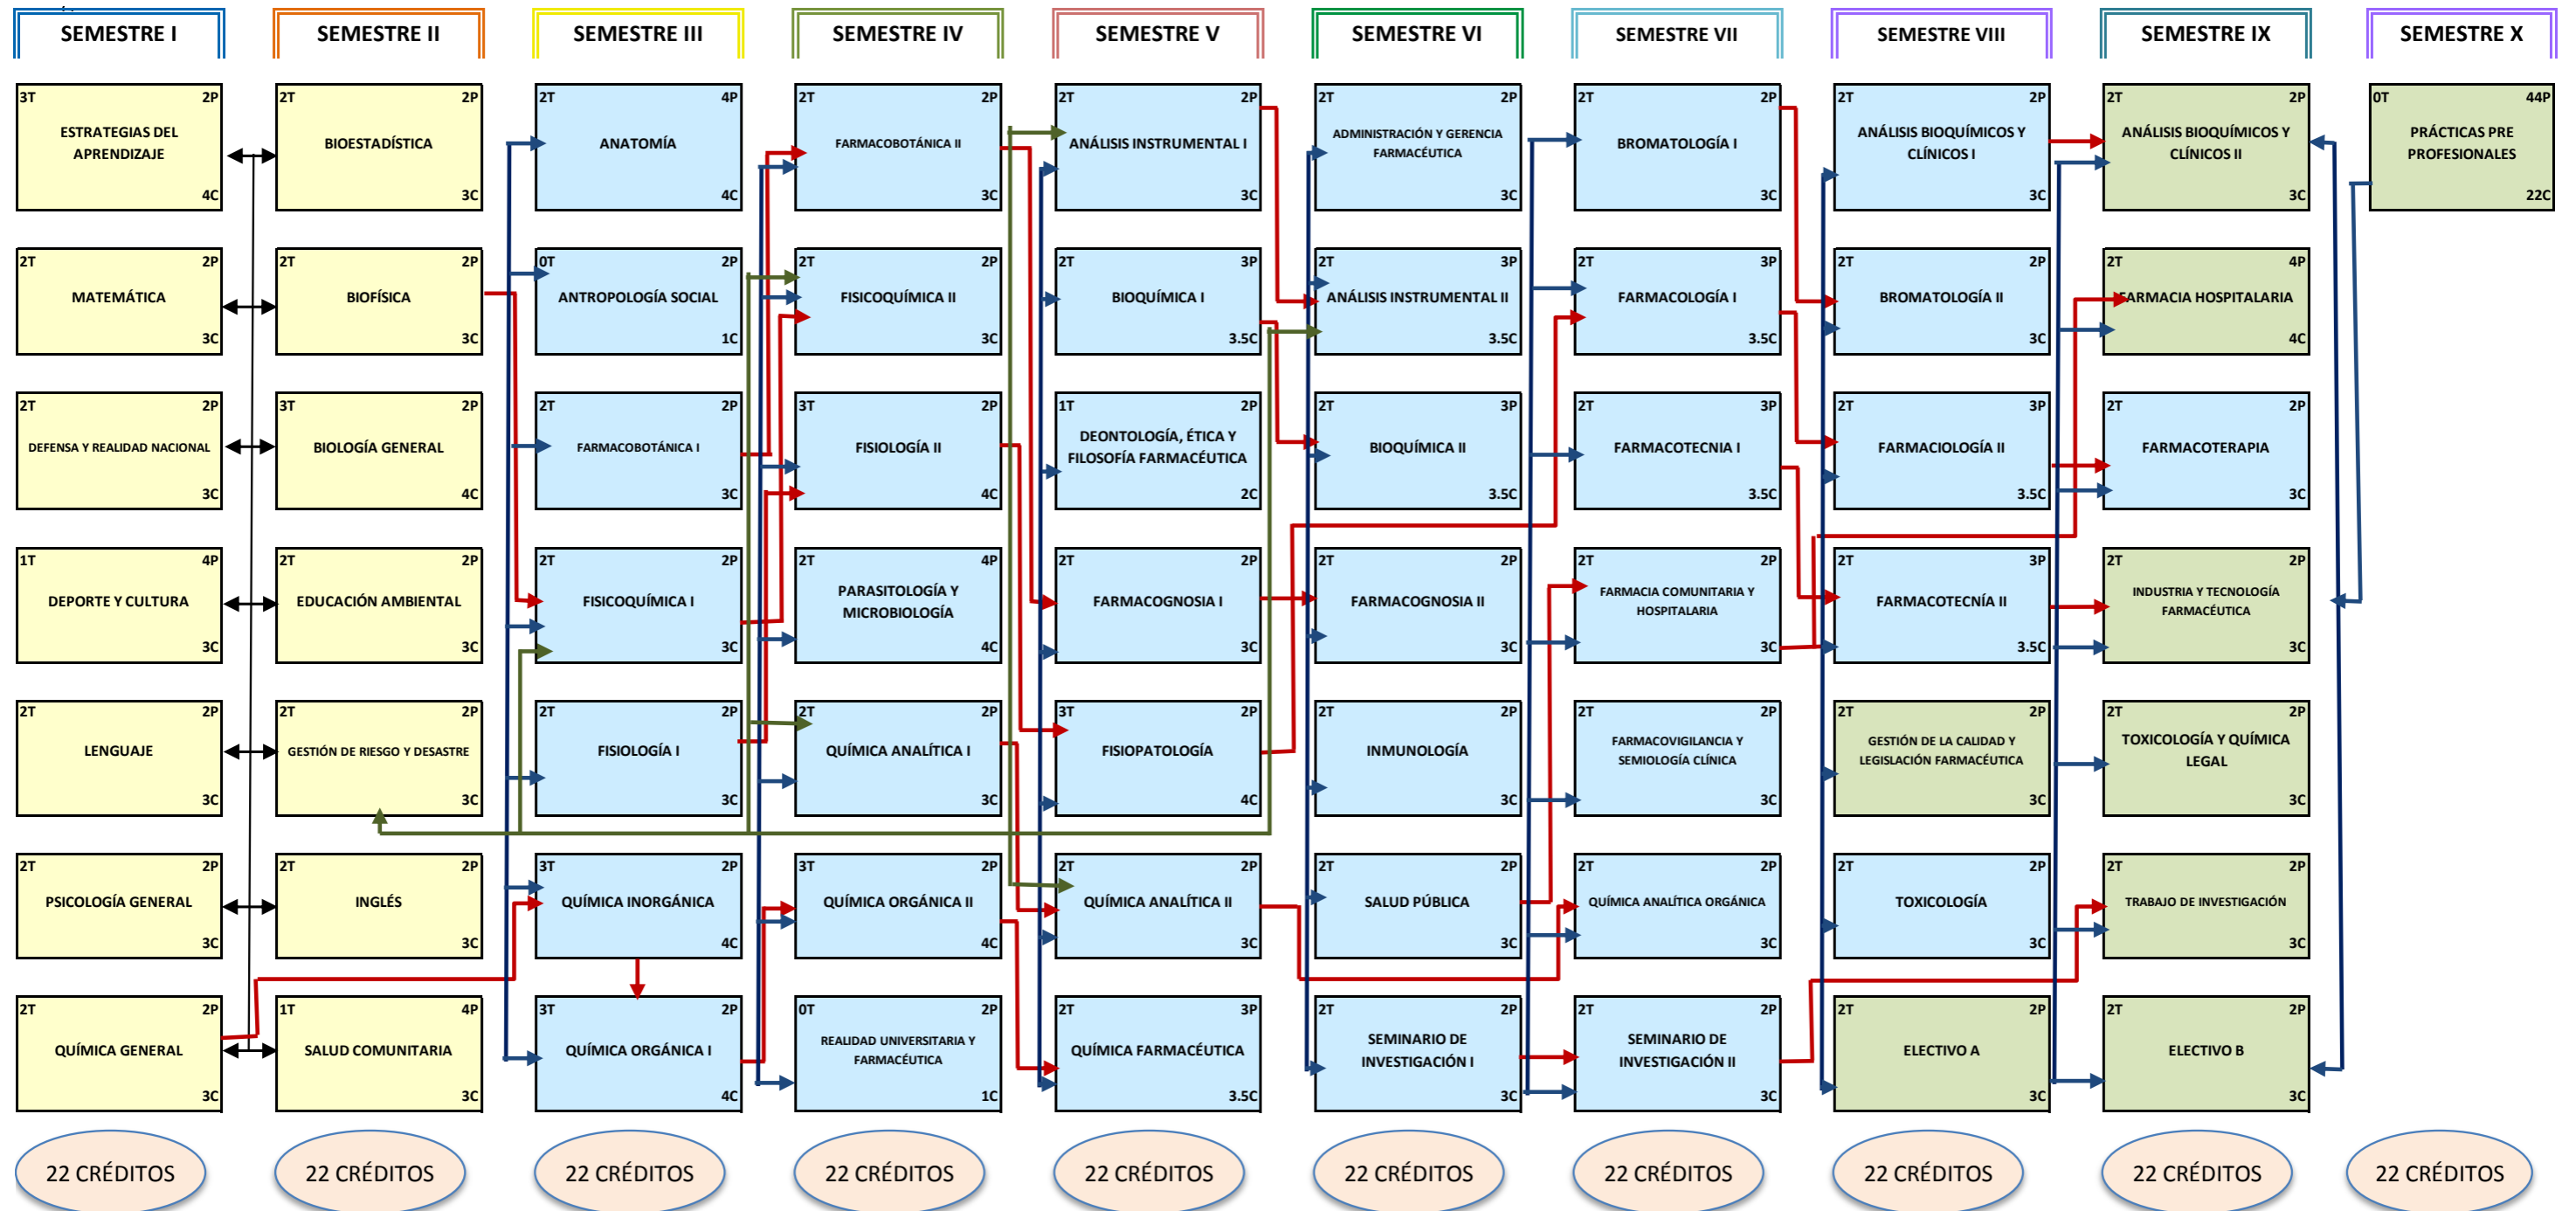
SEMESTRE I

3T 2P
ESTRATEGIAS DEL APRENDIZAJE
4C

2T 2P
MATEMÁTICA
3C

2T 2P
DEFENSA Y REALIDAD NACIONAL
3C

1T 4P
DEPORTE Y CULTURA
3C

2T 2P
LENGUAJE
3C

2T 2P
PSICOLOGÍA GENERAL
3C

2T 2P
QUÍMICA GENERAL
3C

22 CRÉDITOS

SEMESTRE II

2T 2P
BIOESTADÍSTICA
3C

2T 2P
BIOFÍSICA
3C

3T 2P
BIOLOGÍA GENERAL
4C

2T 2P
EDUCACIÓN AMBIENTAL
3C

2T 2P
GESTIÓN DE RIESGO Y DESASTRE
3C

2T 2P
INGLÉS
3C

1T 4P
SALUD COMUNITARIA
3C

22 CRÉDITOS

SEMESTRE III

2T 4P
ANATOMÍA
4C

0T 2P
ANTROPOLOGÍA SOCIAL
1C

2T 2P
FARMACOBOTÁNICA I
3C

2T 2P
FISICOQUÍMICA I
3C

2T 2P
FISIOLOGÍA I
3C

3T 2P
QUÍMICA INORGÁNICA
4C

3T 2P
QUÍMICA ORGÁNICA I
4C

22 CRÉDITOS

SEMESTRE IV

2T 2P
FARMACOBOTÁNICA II
3C

2T 2P
FISICOQUÍMICA II
3C

3T 2P
FISIOLOGÍA II
4C

2T 4P
PARASITOLOGÍA Y MICROBIOLOGÍA
4C

2T 2P
QUÍMICA ANALÍTICA I
3C

3T 2P
QUÍMICA ORGÁNICA II
4C

0T 2P
REALIDAD UNIVERSITARIA Y FARMACÉUTICA
1C

22 CRÉDITOS

SEMESTRE V

2T 2P
ANÁLISIS INSTRUMENTAL I
3C

2T 3P
BIOQUÍMICA I
3.5C

1T 2P
DEONTOLOGÍA, ÉTICA Y FILOSOFÍA FARMACÉUTICA
2C

2T 2P
FARMACOGNOSIA I
3C

3T 2P
FISIOPATOLOGÍA
4C

2T 2P
QUÍMICA ANALÍTICA II
3C

2T 3P
QUÍMICA FARMACÉUTICA
3.5C

22 CRÉDITOS

SEMESTRE VI

2T 2P
ADMINISTRACIÓN Y GERENCIA FARMACÉUTICA
3C

2T 3P
ANÁLISIS INSTRUMENTAL II
3.5C

2T 3P
BIOQUÍMICA II
3.5C

2T 2P
FARMACOGNOSIA II
3C

2T 2P
INMUNOLOGÍA
3C

2T 2P
SALUD PÚBLICA
3C

2T 2P
SEMINARIO DE INVESTIGACIÓN I
3C

22 CRÉDITOS

SEMESTRE VII

2T 2P
BROMATOLOGÍA I
3C

2T 3P
FARMACOLOGÍA I
3.5C

2T 3P
FARMACOTECNIA I
3.5C

2T 2P
FARMACIA COMUNITARIA Y HOSPITALARIA
3C

2T 2P
FARMACOVIGILANCIA Y SEMIOLOGÍA CLÍNICA
3C

2T 2P
QUÍMICA ANALÍTICA ORGÁNICA
3C

2T 2P
SEMINARIO DE INVESTIGACIÓN II
3C

22 CRÉDITOS

SEMESTRE VIII

2T 2P
ANÁLISIS BIOQUÍMICOS Y CLÍNICOS I
3C

2T 2P
BROMATOLOGÍA II
3C

2T 3P
FARMACIOLOGÍA II
3.5C

2T 3P
FARMACOTECNÍA II
3.5C

2T 2P
GESTIÓN DE LA CALIDAD Y LEGISLACIÓN FARMACÉUTICA
3C

2T 2P
TOXICOLOGÍA
3C

2T 2P
ELECTIVO A
3C

22 CRÉDITOS

SEMESTRE IX

2T 2P
ANÁLISIS BIOQUÍMICOS Y CLÍNICOS II
3C

2T 4P
FARMACIA HOSPITALARIA
4C

2T 2P
FARMACOTERAPIA
3C

2T 2P
INDUSTRIA Y TECNOLOGÍA FARMACÉUTICA
3C

2T 2P
TOXICOLOGÍA Y QUÍMICA LEGAL
3C

2T 2P
TRABAJO DE INVESTIGACIÓN
3C

2T 2P
ELECTIVO B
3C

22 CRÉDITOS

SEMESTRE X

0T 44P
PRÁCTICAS PRE PROFESIONALES
22C

22 CRÉDITOS